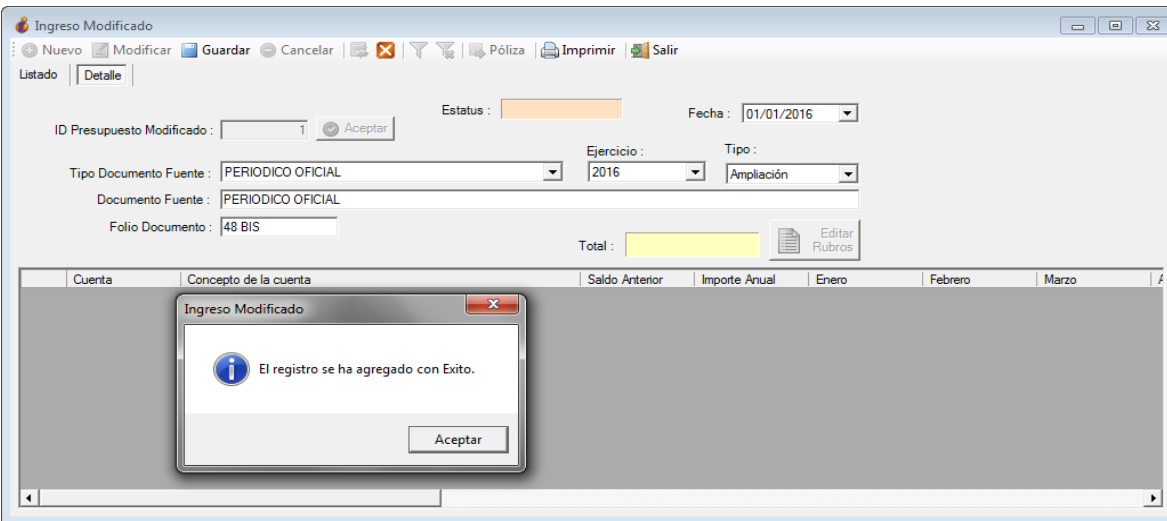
Ingreso Modificado

Nuevo Modificar Guardar Cancelar Póliza Imprimir Salir

Listado Detalle

Estatus :

Fecha : 01/01/2016

ID Presupuesto Modificado : 1 Aceptar

Ejercicio :

Tipo :

Tipo Documento Fuente : PERIODICO OFICIAL

2016

Ampliación

Documento Fuente : PERIODICO OFICIAL

Folio Documento : 48 BIS

Total :

Editar Rubros

| Cuenta | Concepto de la cuenta | Saldo Anterior | Importe Anual | Enero | Febrero | Marzo |
|---|---|---|---|---|---|---|

Ingreso Modificado

El registro se ha agregado con Exito.

Aceptar